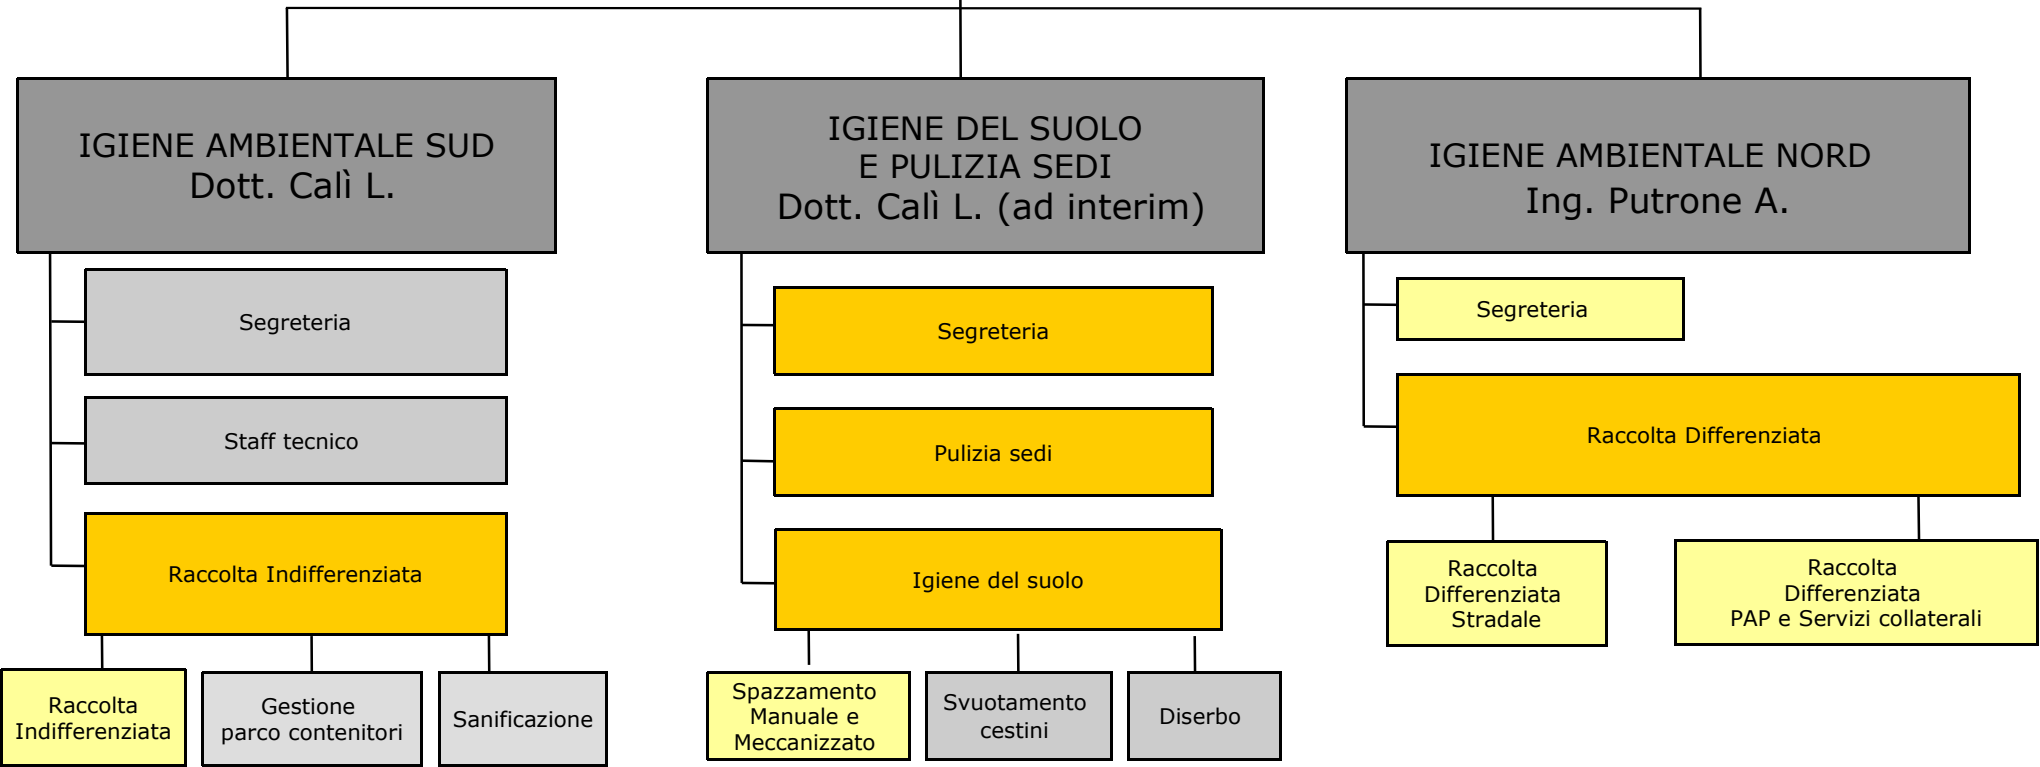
IGIENE AMBIENTALE SUD
Dott. Calì L.

Segreteria

Staff tecnico

Raccolta Indifferenziata

Raccolta Indifferenziata

Gestione parco contenitori

Sanificazione

IGIENE DEL SUOLO
E PULIZIA SEDI
Dott. Calì L. (ad interim)

Segreteria

Pulizia sedi

Igiene del suolo

Spazzamento Manuale e Meccanizzato

Svuotamento cestini

Diserbo

IGIENE AMBIENTALE NORD
Ing. Putrone A.

Segreteria

Raccolta Differenziata

Raccolta Differenziata Stradale

Raccolta Differenziata PAP e Servizi collaterali